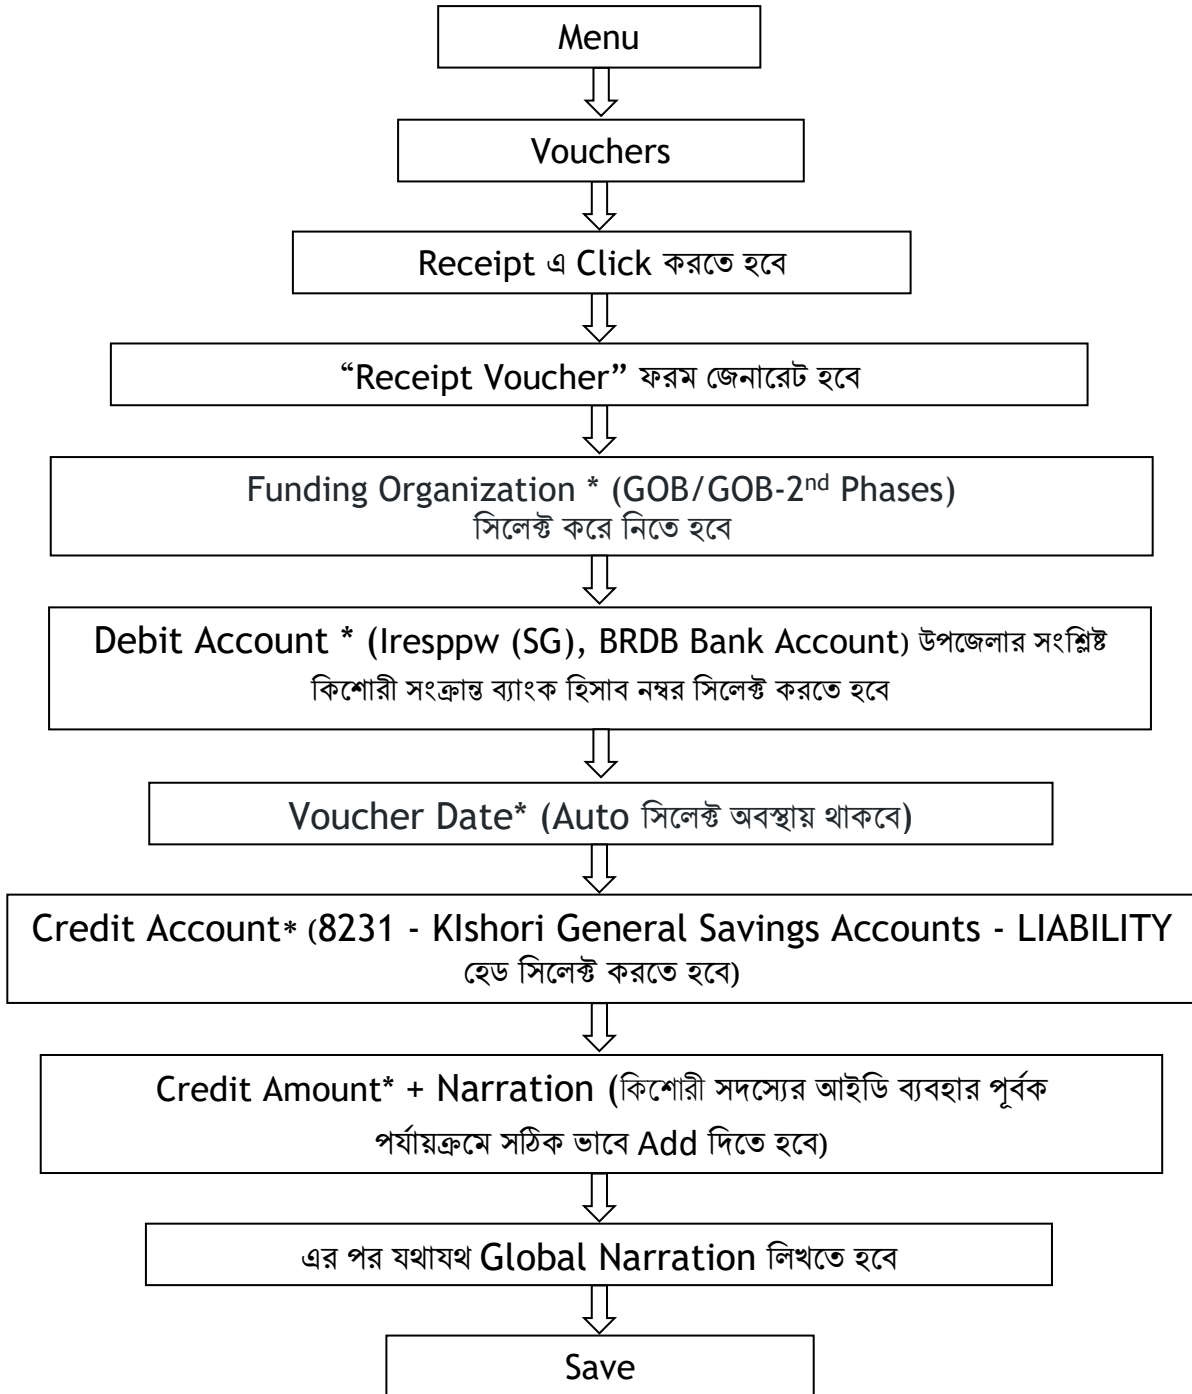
Menu

Vouchers

Receipt এ Click করতে হবে

"Receipt Voucher" ফরম জেনারেট হবে

Funding Organization * (GOB/GOB-2$^{nd}$ Phases) সিলেক্ট করে নিতে হবে

Debit Account * (Iresppw (SG), BRDB Bank Account) উপজেলার সংশ্লিষ্ট কিশোরী সংক্রান্ত ব্যাংক হিসাব নম্বর সিলেক্ট করতে হবে

Voucher Date* (Auto সিলেক্ট অবস্থায় থাকবে)

Credit Account* (8231 - KIshori General Savings Accounts - LIABILITY হেড সিলেক্ট করতে হবে)

Credit Amount* + Narration (কিশোরী সদস্যের আইডি ব্যবহার পূর্বক পর্যায়ক্রমে সঠিক ভাবে Add দিতে হবে)

এর পর যথাযথ Global Narration লিখতে হবে

Save